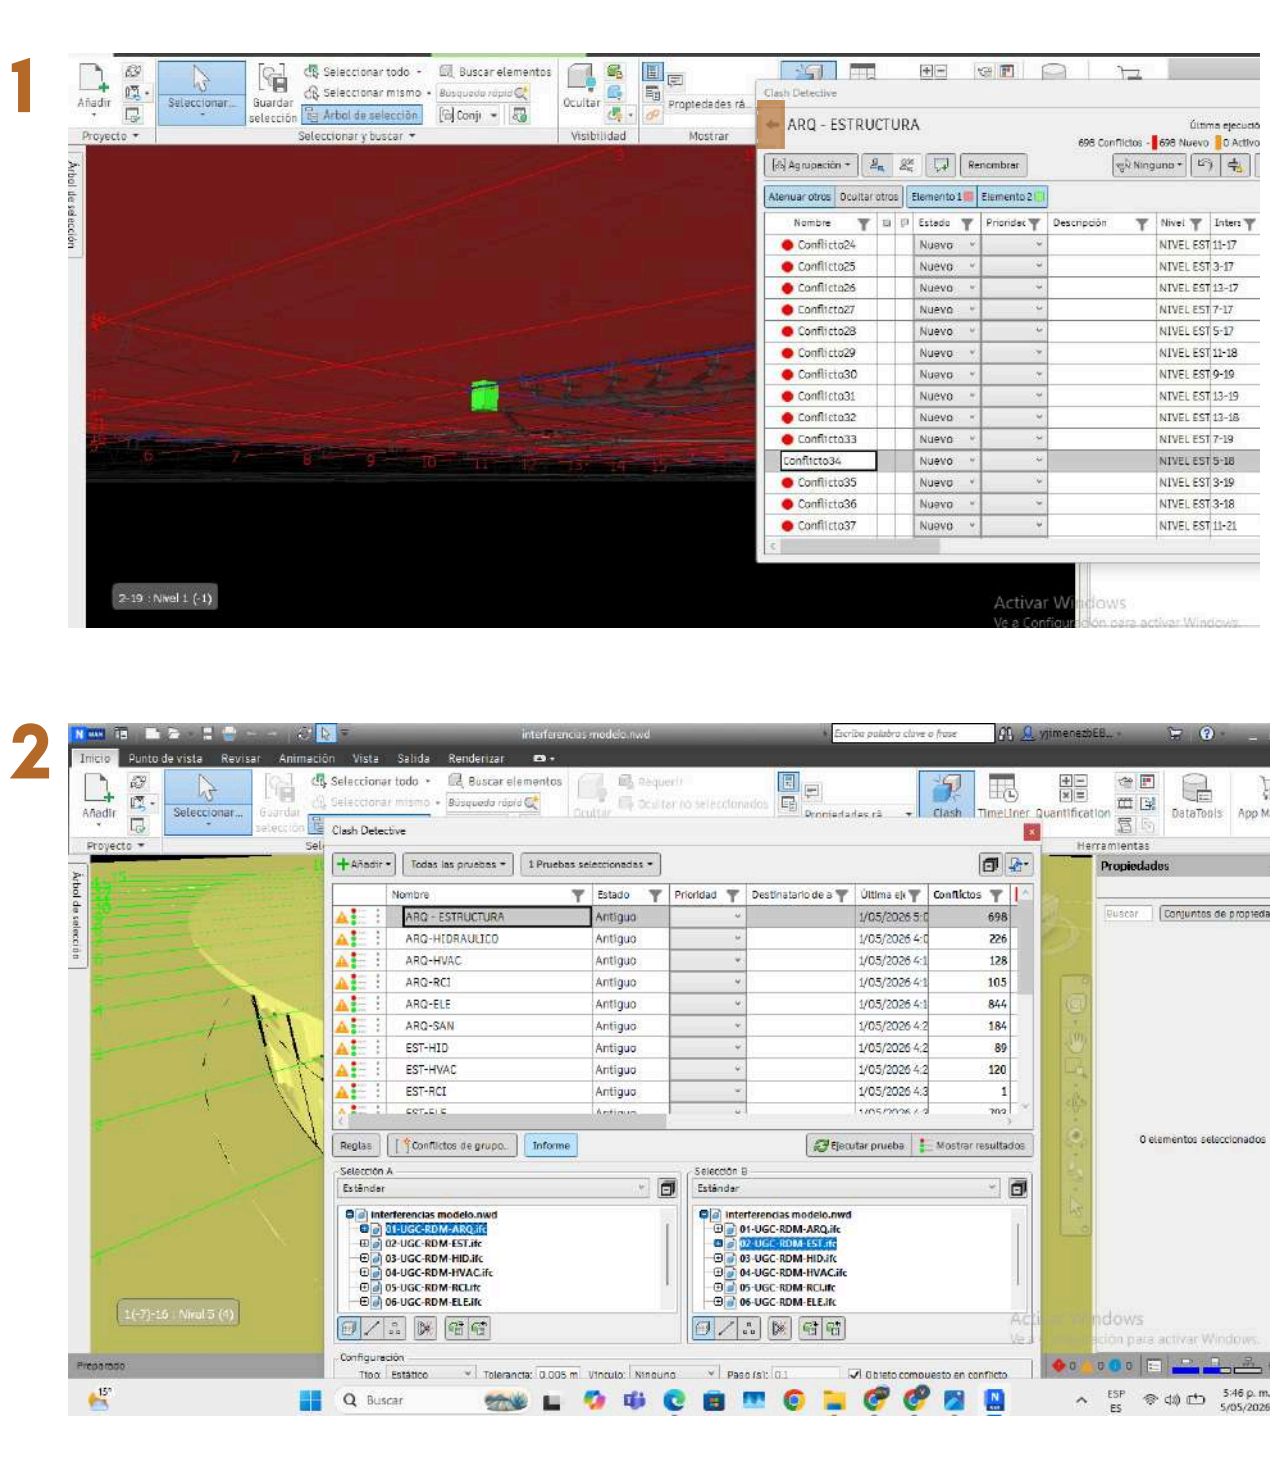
1

Añadir

Seleccionar...

Guardar selección

Seleccionar todo

Seleccionar mismo

Árbol de selección

Buscar elementos

Búsqueda rápida

Conju

Ocultar

Propiedades rá...

Proyecto

Seleccionar y buscar

Visibilidad

Mostrar

Árbol de selección

Clash Detective

ARQ - ESTRUCTURA

Última ejecució

698 Conflictos - 698 Nuevo 0 Activo

Agrupación

Renombrar

Ninguno

Atenuar otros

Ocultar otros

Elemento 1

Elemento 2

| Nombre | Estado | Prioridad | Descripción | Nivel | Inters |
|---|---|---|---|---|---|
| Conflicto24 | Nuevo | | | NIVEL EST | 11-17 |
| Conflicto25 | Nuevo | | | NIVEL EST | 3-17 |
| Conflicto26 | Nuevo | | | NIVEL EST | 13-17 |
| Conflicto27 | Nuevo | | | NIVEL EST | 7-17 |
| Conflicto28 | Nuevo | | | NIVEL EST | 5-17 |
| Conflicto29 | Nuevo | | | NIVEL EST | 11-18 |
| Conflicto30 | Nuevo | | | NIVEL EST | 9-19 |
| Conflicto31 | Nuevo | | | NIVEL EST | 13-19 |
| Conflicto32 | Nuevo | | | NIVEL EST | 13-18 |
| Conflicto33 | Nuevo | | | NIVEL EST | 7-19 |
| Conflicto34 | Nuevo | | | NIVEL EST | 5-18 |
| Conflicto35 | Nuevo | | | NIVEL EST | 3-19 |
| Conflicto36 | Nuevo | | | NIVEL EST | 3-18 |
| Conflicto37 | Nuevo | | | NIVEL EST | 11-21 |

6 7 8 9 10 11 12 13 14 15

2-19 : Nivel 1 (-1)

Activar Windows
Ve a Configuración para activar Windows.

2

interferencias modelo.nwd

Escribe palabra clave o frase

yjimenezbEB...

Inicio Punto de vista Revisar Animación Vista Salida Renderizar

Añadir

Seleccionar...

Guardar selección

Seleccionar todo

Seleccionar mismo

Buscar elementos

Búsqueda rápida

Ocultar

Requerir

Ocultar no seleccionados

Propiedades rá...

Clash

TimeLiner

Quantification

DataTools

App M

Proyecto

Herramientas

Árbol de selección

Clash Detective

Añadir

Todas las pruebas

1 Pruebas seleccionadas

| Nombre | Estado | Prioridad | Destinatario de a | Última eje | Conflictos |
|---|---|---|---|---|---|
| ARQ - ESTRUCTURA | Antiguo | | | 1/05/2026 5:0 | 698 |
| ARQ-HIDRAULICO | Antiguo | | | 1/05/2026 4:0 | 226 |
| ARQ-HVAC | Antiguo | | | 1/05/2026 4:1 | 128 |
| ARQ-RCI | Antiguo | | | 1/05/2026 4:1 | 105 |
| ARQ-ELE | Antiguo | | | 1/05/2026 4:1 | 844 |
| ARQ-SAN | Antiguo | | | 1/05/2026 4:2 | 184 |
| EST-HID | Antiguo | | | 1/05/2026 4:2 | 89 |
| EST-HVAC | Antiguo | | | 1/05/2026 4:2 | 120 |
| EST-RCI | Antiguo | | | 1/05/2026 4:3 | 1 |
| EST-ELE | Antiguo | | | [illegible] | 203 |

Reglas

Conflictos de grupo.

Informe

Ejecutar prueba

Mostrar resultados

Selección A

Estándar

interferencias modelo.nwd
01-UGC-RDM-ARQ.ifc
02-UGC-RDM-EST.ifc
03-UGC-RDM-HID.ifc
04-UGC-RDM-HVAC.ifc
05-UGC-RDM-RCI.ifc
06-UGC-RDM-ELE.ifc

Selección B

Estándar

interferencias modelo.nwd
01-UGC-RDM-ARQ.ifc
02-UGC-RDM-EST.ifc
03-UGC-RDM-HID.ifc
04-UGC-RDM-HVAC.ifc
05-UGC-RDM-RCI.ifc
06-UGC-RDM-ELE.ifc

Configuración

Tipo: Estático

Tolerancia: 0.005 m

Vínculo: Ninguno

Paso (s): 0.1

Objeto compuesto en conflicto

Propiedades

Buscar

Conjuntos de propieda

0 elementos seleccionados

1(-7)-16 : Nivel 5 (4)

Preparado

Activar Windows
Ve a Configuración para activar Windows.

15°

Buscar

ESP ES

5:46 p. m. 5/05/2026